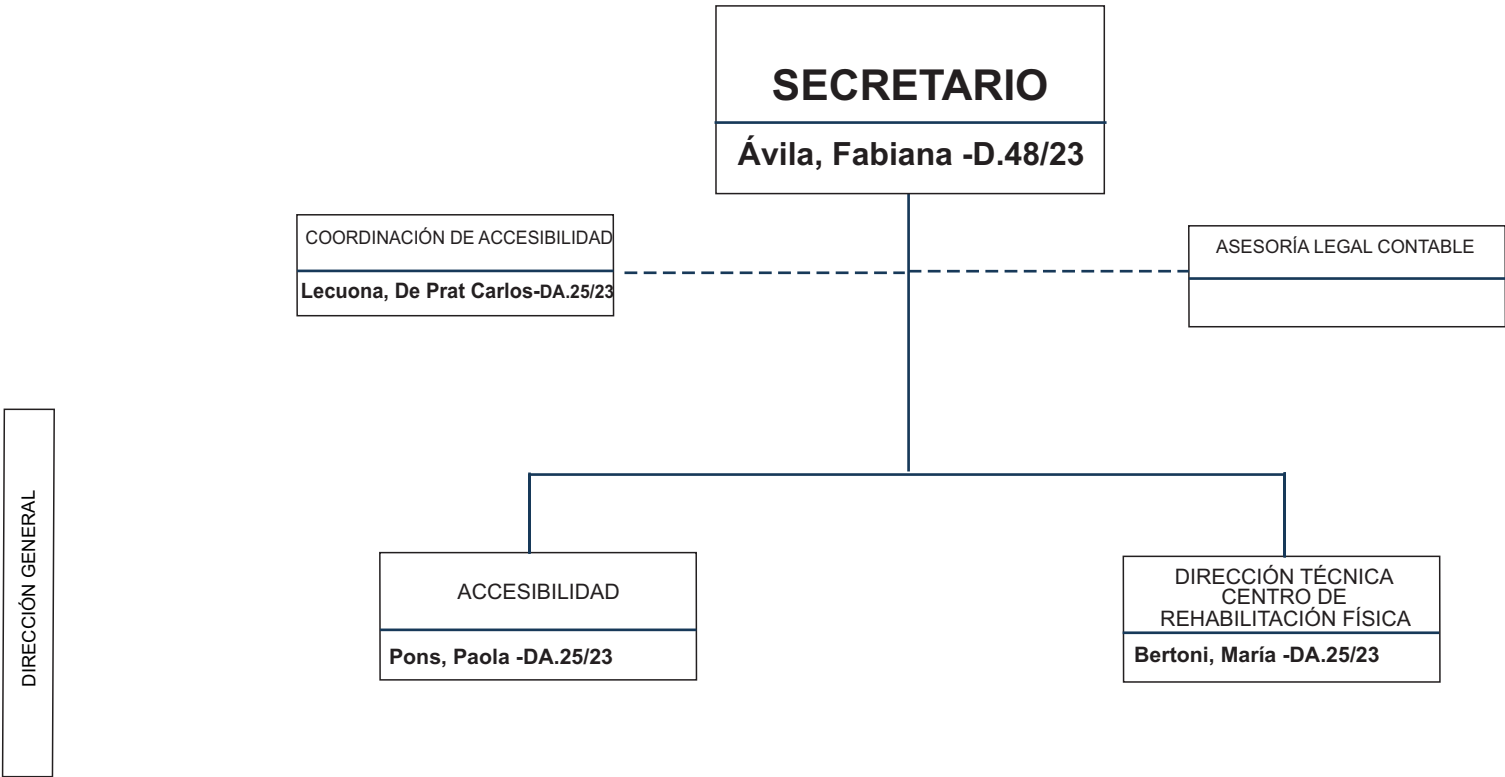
SECRETARIO
Ávila, Fabiana -D.48/23

COORDINACIÓN DE ACCESIBILIDAD
Lecuona, De Prat Carlos-DA.25/23

ASESORÍA LEGAL CONTABLE

DIRECCIÓN GENERAL

ACCESIBILIDAD
Pons, Paola -DA.25/23

DIRECCIÓN TÉCNICA CENTRO DE REHABILITACIÓN FÍSICA
Bertoni, María -DA.25/23